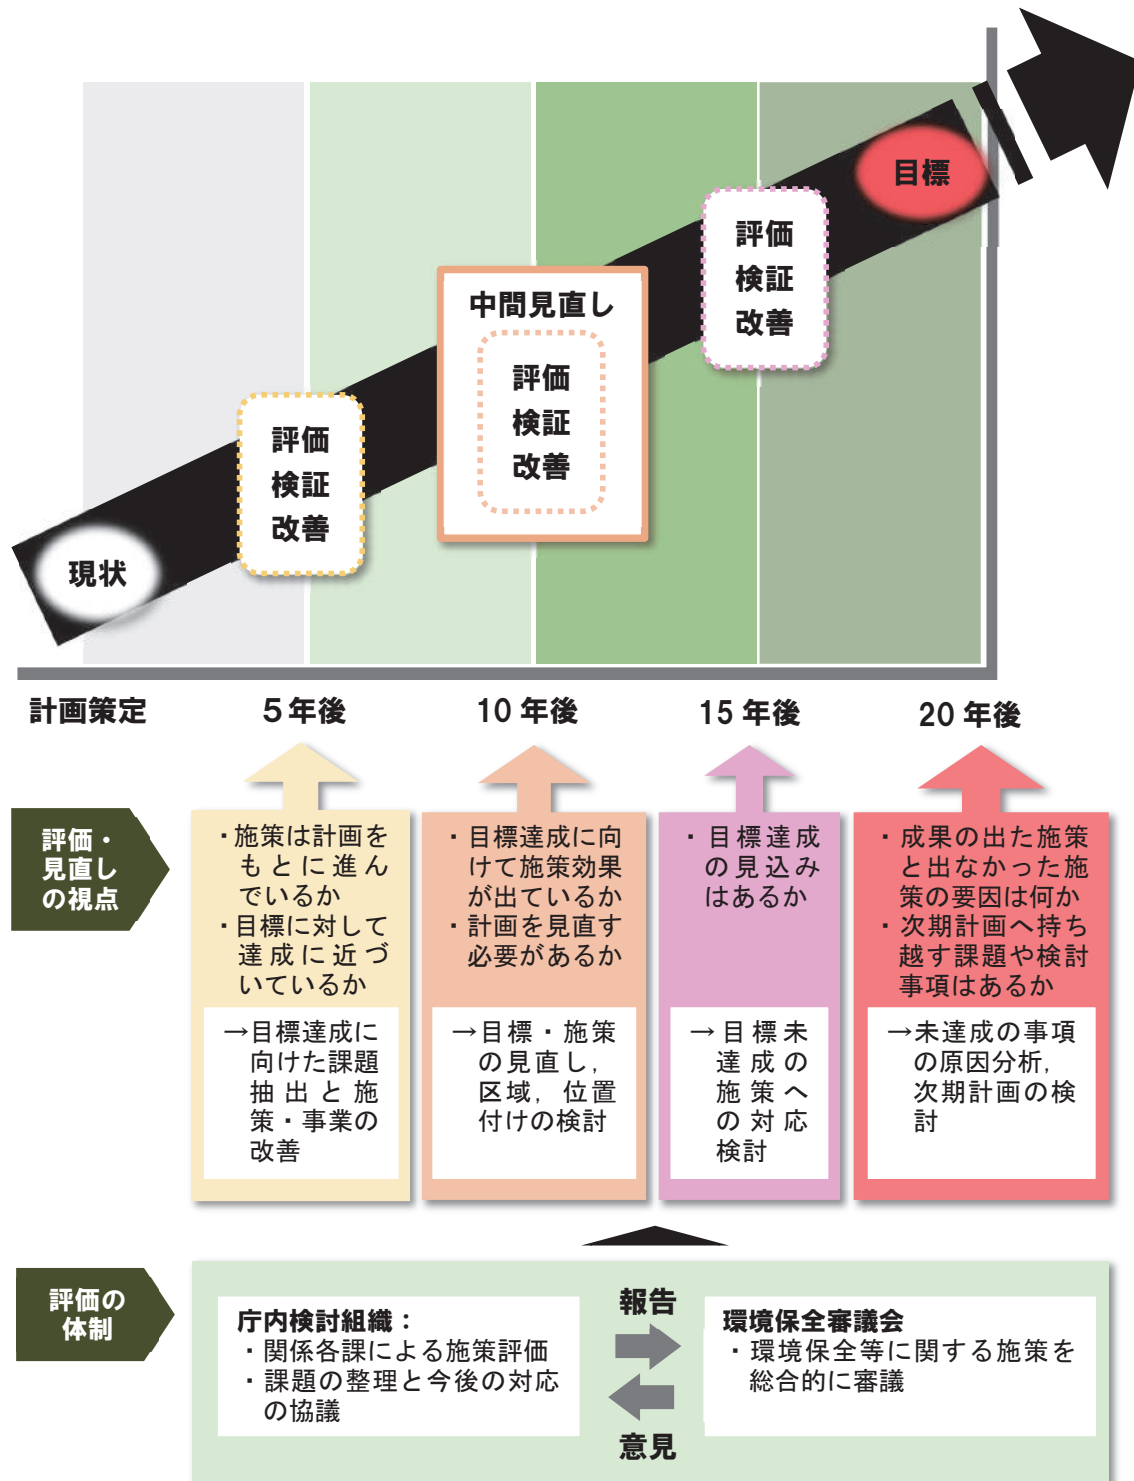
目標

評価
検証
改善

中間見直し

評価
検証
改善

評価
検証
改善

現状

計画策定　5 年後　10 年後　15 年後　20 年後

評価・見直しの視点

・施策は計画をもとに進んでいるか
・目標に対して達成に近づいているか

→目標達成に向けた課題抽出と施策・事業の改善

・目標達成に向けて施策効果が出ているか
・計画を見直す必要があるか

→目標・施策の見直し，区域，位置付けの検討

・目標達成の見込みはあるか

→目標未達成の施策への対応検討

・成果の出た施策と出なかった施策の要因は何か
・次期計画へ持ち越す課題や検討事項はあるか

→未達成の事項の原因分析，次期計画の検討

評価の体制

庁内検討組織：
・関係各課による施策評価
・課題の整理と今後の対応の協議

報告

意見

環境保全審議会
・環境保全等に関する施策を総合的に審議